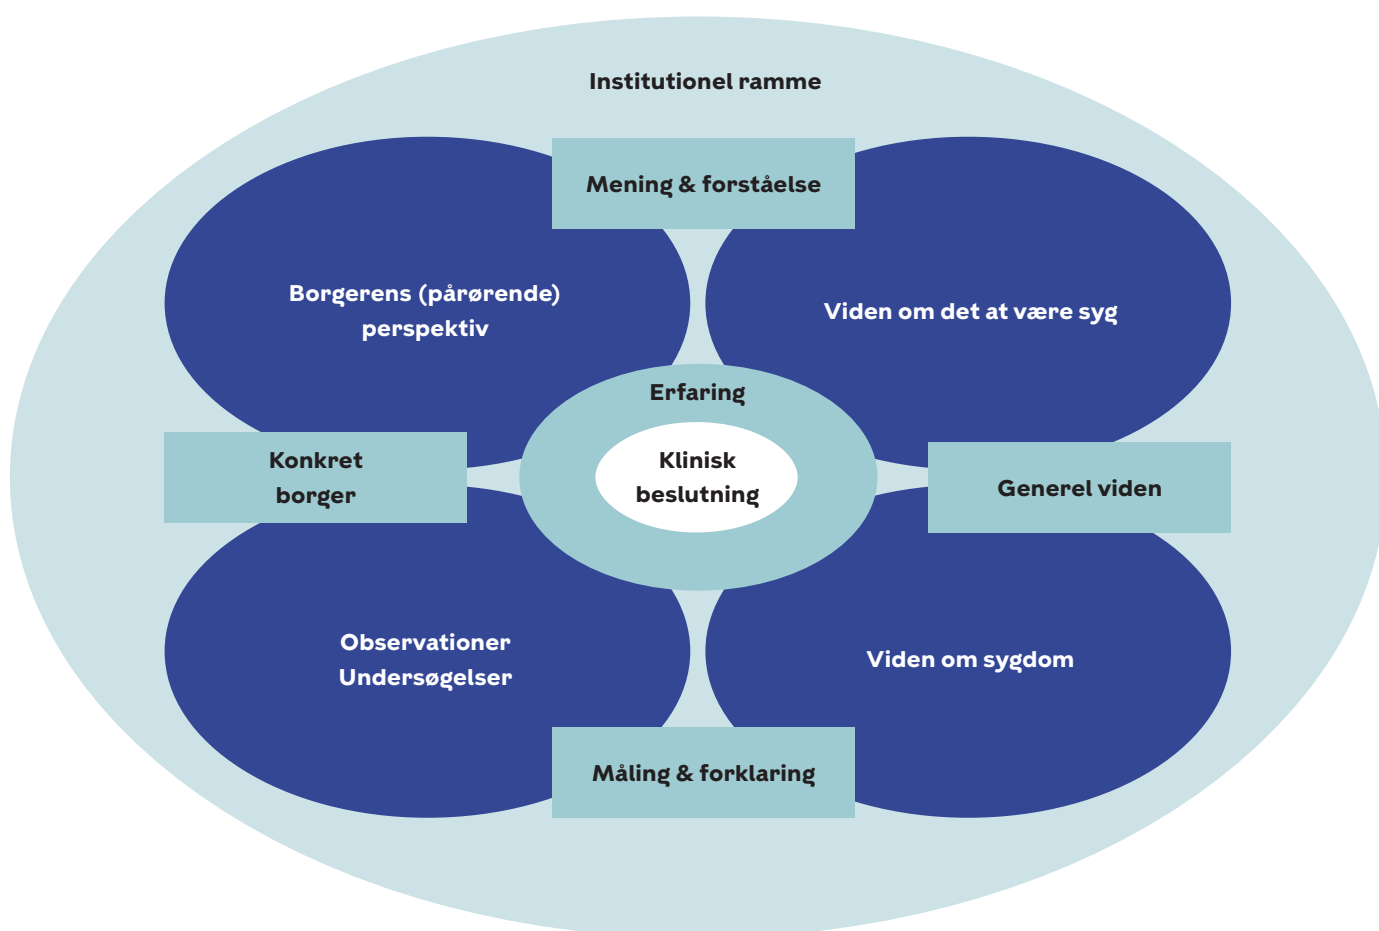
Institutionel ramme

Mening & forståelse

Borgerens (pårørende) perspektiv

Viden om det at være syg

Erfaring

Konkret borger

Klinisk beslutning

Generel viden

Observationer Undersøgelser

Viden om sygdom

Måling & forklaring